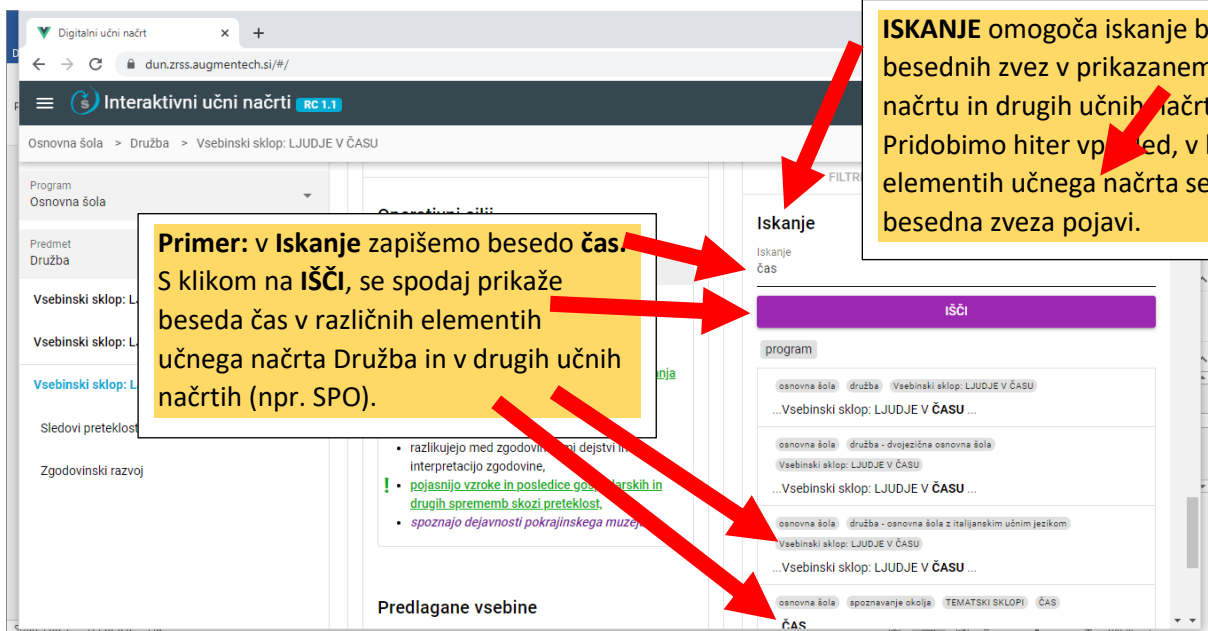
Digitalni učni načrt

dun.zrss.augmentech.si/#/

Interaktivni učni načrti RC 1.1

Osnovna šola > Družba > Vsebinski sklop: LJUDJE V ČASU

Program
Osnovna šola

Predmet
Družba

Vsebinski sklop: L

Vsebinski sklop: L

Vsebinski sklop: L

Sledovi preteklost

Zgodovinski razvoj

Operativni cilji

anja

razlikujejo med zgodovin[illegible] dejstvi in interpretacijo zgodovine,

pojasnijo vzroke in posledice gos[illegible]larskih in drugih sprememb skozi preteklost,

spoznajo dejavnosti pokrajinskega muze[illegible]

Predlagane vsebine

FILTR

Iskanje

Iskanje
čas

IŠČI

program

osnovna šola družba Vsebinski sklop: LJUDJE V ČASU
...Vsebinski sklop: LJUDJE V ČASU ...

osnovna šola družba - dvojezična osnovna šola Vsebinski sklop: LJUDJE V ČASU
...Vsebinski sklop: LJUDJE V ČASU ...

osnovna šola družba - osnovna šola z italijanskim učnim jezikom Vsebinski sklop: LJUDJE V ČASU
...Vsebinski sklop: LJUDJE V ČASU ...

osnovna šola spoznavanje okolja TEMATSKI SKLOPI ČAS
ČAS

ISKANJE omogoča iskanje b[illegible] besednih zvez v prikazanem načrtu in drugih učnih načrt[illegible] Pridobimo hiter vp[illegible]ed, v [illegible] elementih učnega načrta se besedna zveza pojavi.

Primer: v Iskanje zapišemo besedo čas. S klikom na IŠČI, se spodaj prikaže beseda čas v različnih elementih učnega načrta Družba in v drugih učnih načrtih (npr. SPO).